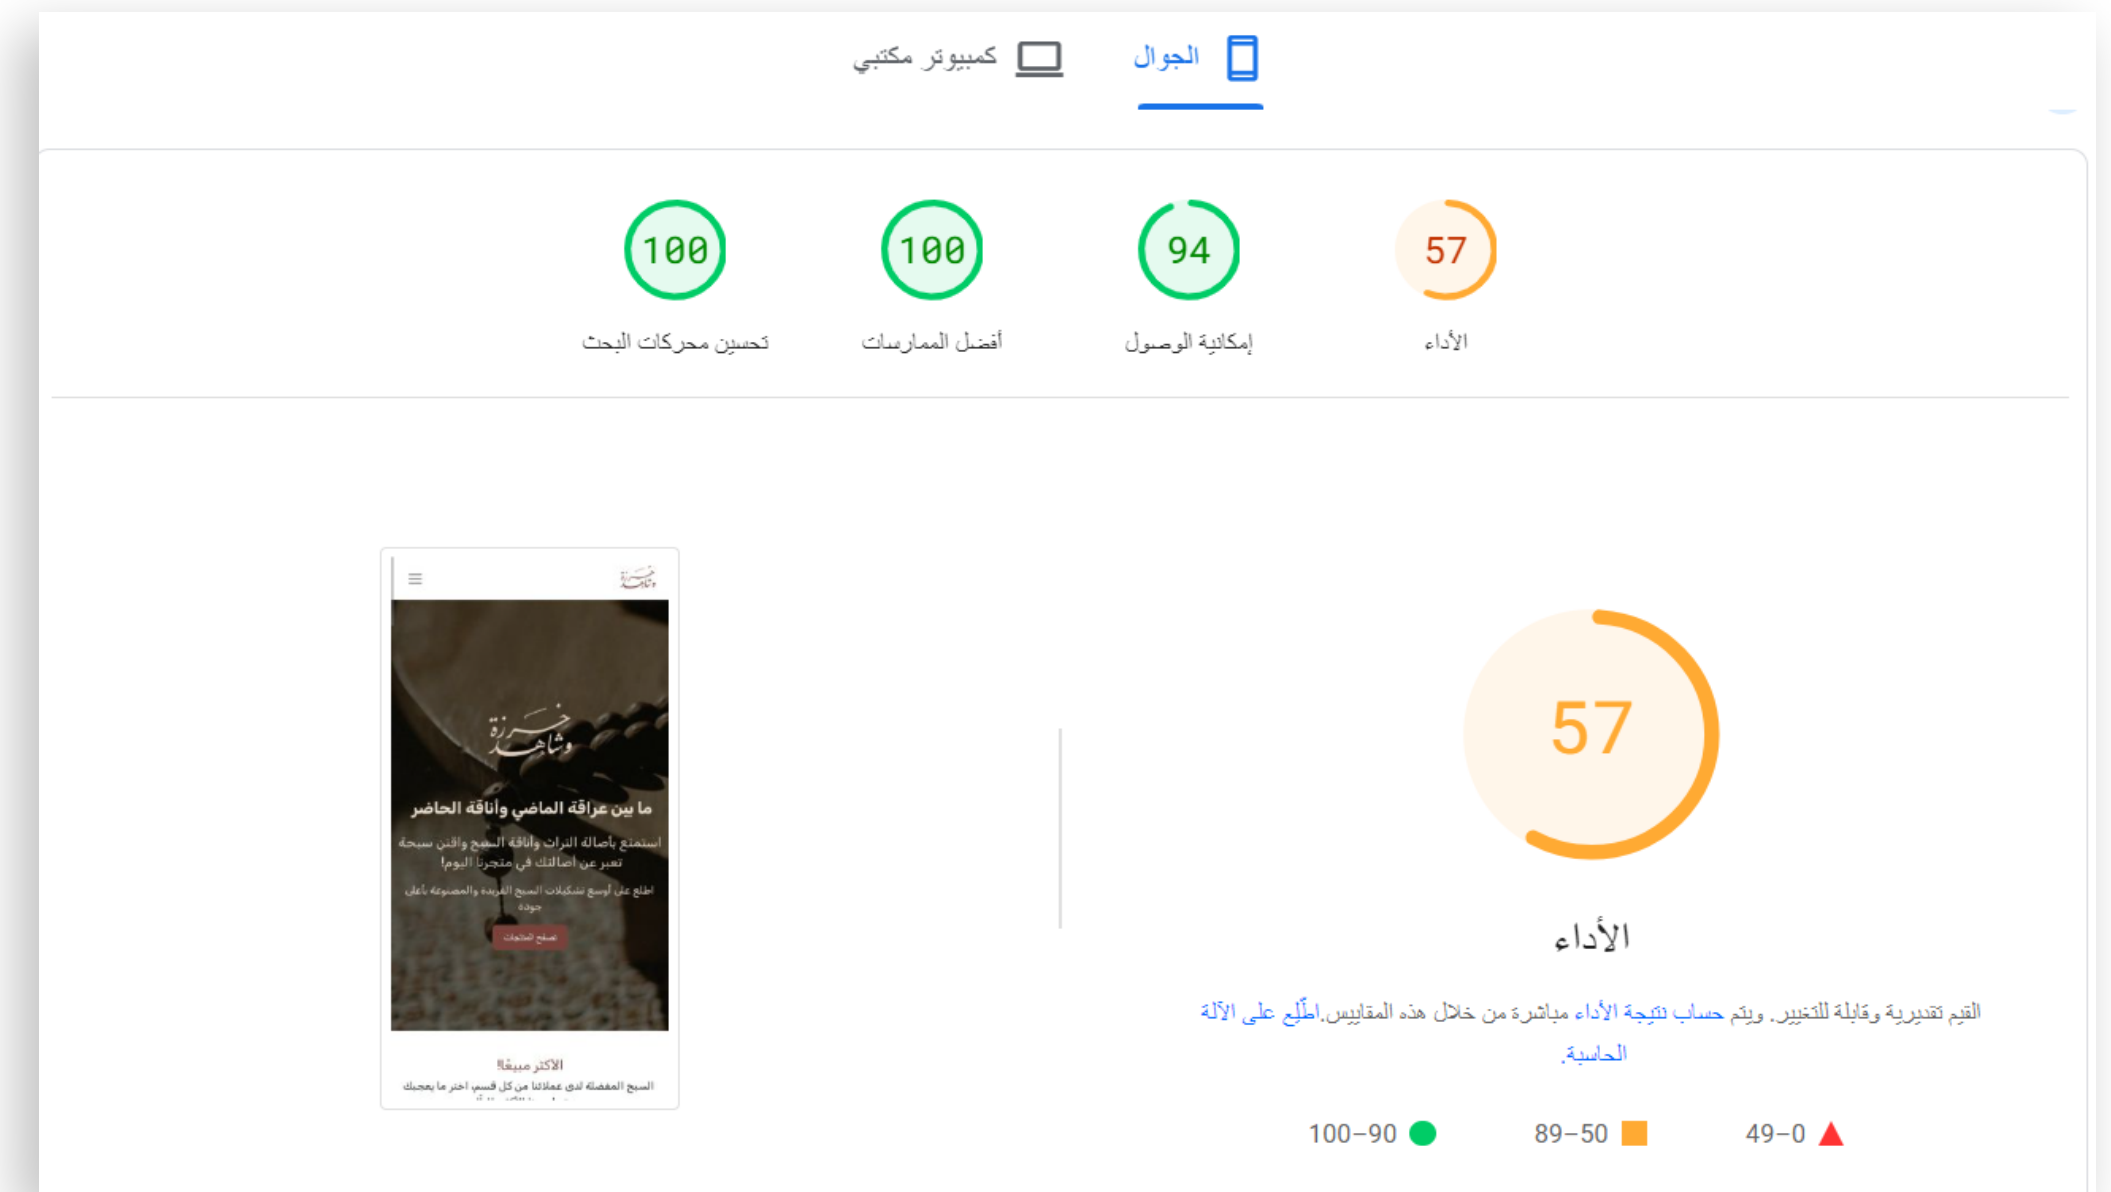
الجوال

كمبيوتر مكتبي

57
الأداء

94
إمكانية الوصول

100
أفضل الممارسات

100
تحسين محركات البحث

57

الأداء

القيم تقديرية وقابلة للتغيير. ويتم حساب نتيجة الأداء مباشرة من خلال هذه المقاييس.اطّلع على الآلة الحاسبة.

49–0

89–50

100–90

خرزة وشاهد

ما بين عراقة الماضي وأناقة الحاضر

استمتع بأصالة التراث وأناقة السبح واقتن سبحة تعبر عن أصالتك في متجرنا اليوم!

اطلع على أوسع تشكيلات السبح الفريدة والمصنوعة بأعلى جودة

تصفح المنتجات

الأكثر مبيعًا!

السبح المفضلة لدى عملائنا من كل قسم، اختر ما يعجبك